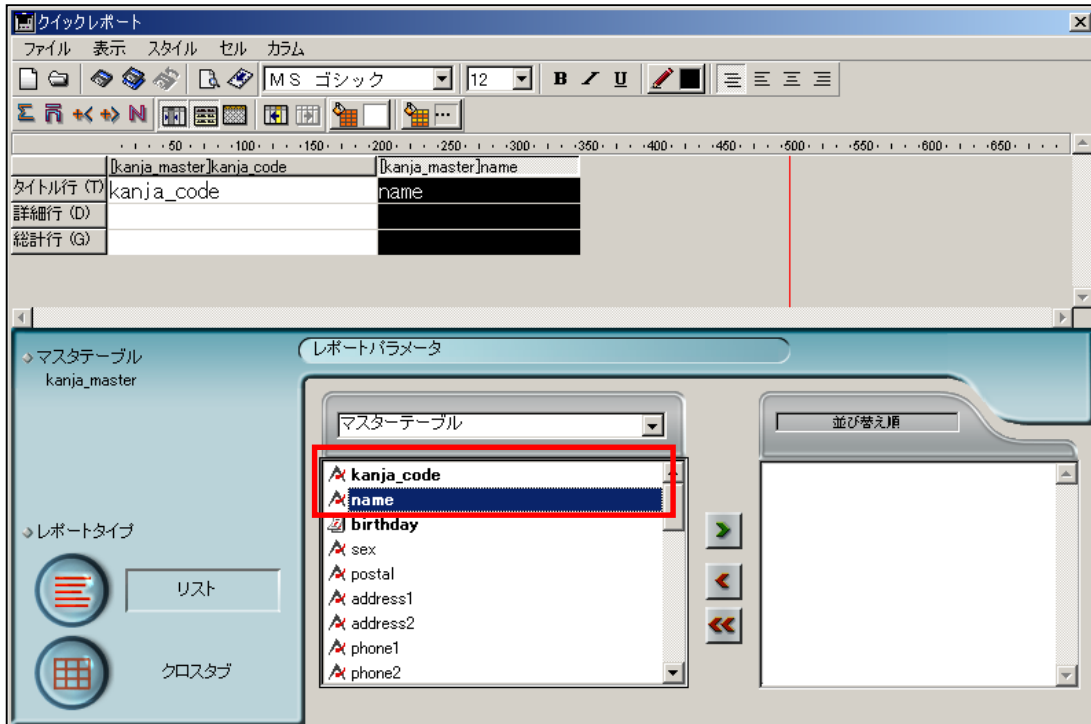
クイックレポート

ファイル 表示 スタイル セル カラム

MS ゴシック 12 B I U

50 100 150 200 250 300 350 400 450 500 550 600 650

| | [kanja_master]kanja_code | [kanja_master]name |
|---|---|---|
| タイトル行 (T) | kanja_code | name |
| 詳細行 (D) | | |
| 総計行 (G) | | |

マスタテーブル
kanja_master

レポートタイプ

リスト

クロスタブ

レポートパラメータ

マスターテーブル

kanja_code
name
birthday
sex
postal
address1
address2
phone1
phone2

並び替え順